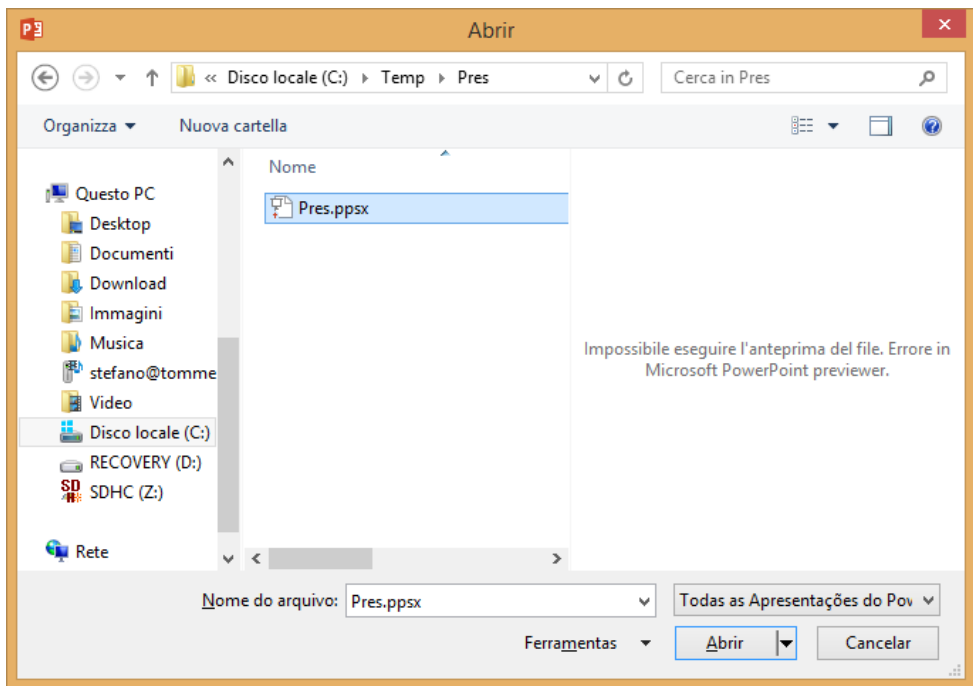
Abrir

« Disco locale (C:) › Temp › Pres

Cerca in Pres

Organizza ▾ Nuova cartella

Questo PC
Desktop
Documenti
Download
Immagini
Musica
stefano@tomme
Video
Disco locale (C:)
RECOVERY (D:)
SDHC (Z:)

Rete

Nome

Pres.ppsx

Impossibile eseguire l'anteprima del file. Errore in Microsoft PowerPoint previewer.

Nome do arquivo: Pres.ppsx

Todas as Apresentações do Pov

Ferramentas ▾

Abrir

Cancelar